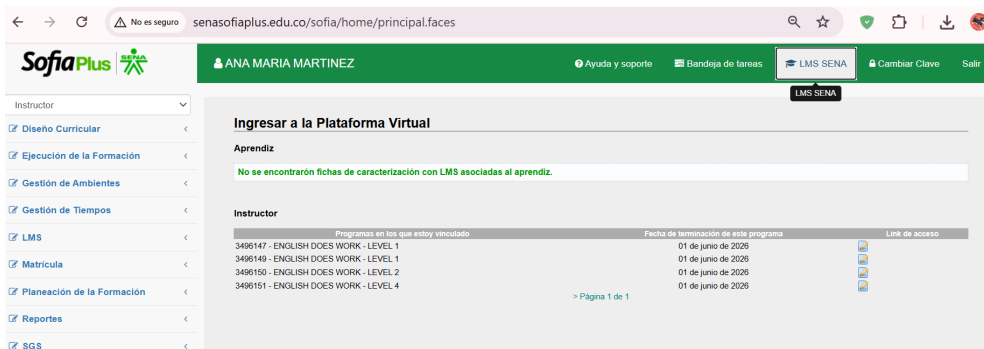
No es seguro senasofiaplus.edu.co/sofia/home/principal.faces

SofiaPlus SENA

ANA MARIA MARTINEZ

Ayuda y soporte Bandeja de tareas LMS SENA Cambiar Clave Salir

LMS SENA

Instructor

Diseño Curricular
Ejecución de la Formación
Gestión de Ambientes
Gestión de Tiempos
LMS
Matrícula
Planeación de la Formación
Reportes
SGS

Ingresar a la Plataforma Virtual

Aprendiz

No se encontrarón fichas de caracterización con LMS asociadas al aprendiz.

Instructor

| Programas en los que estoy vinculado | Fecha de terminación de este programa | Link de acceso |
|---|---|---|
| 3496147 - ENGLISH DOES WORK - LEVEL 1 | 01 de junio de 2026 | |
| 3496149 - ENGLISH DOES WORK - LEVEL 1 | 01 de junio de 2026 | |
| 3496150 - ENGLISH DOES WORK - LEVEL 2 | 01 de junio de 2026 | |
| 3496151 - ENGLISH DOES WORK - LEVEL 4 | 01 de junio de 2026 | |

> Página 1 de 1